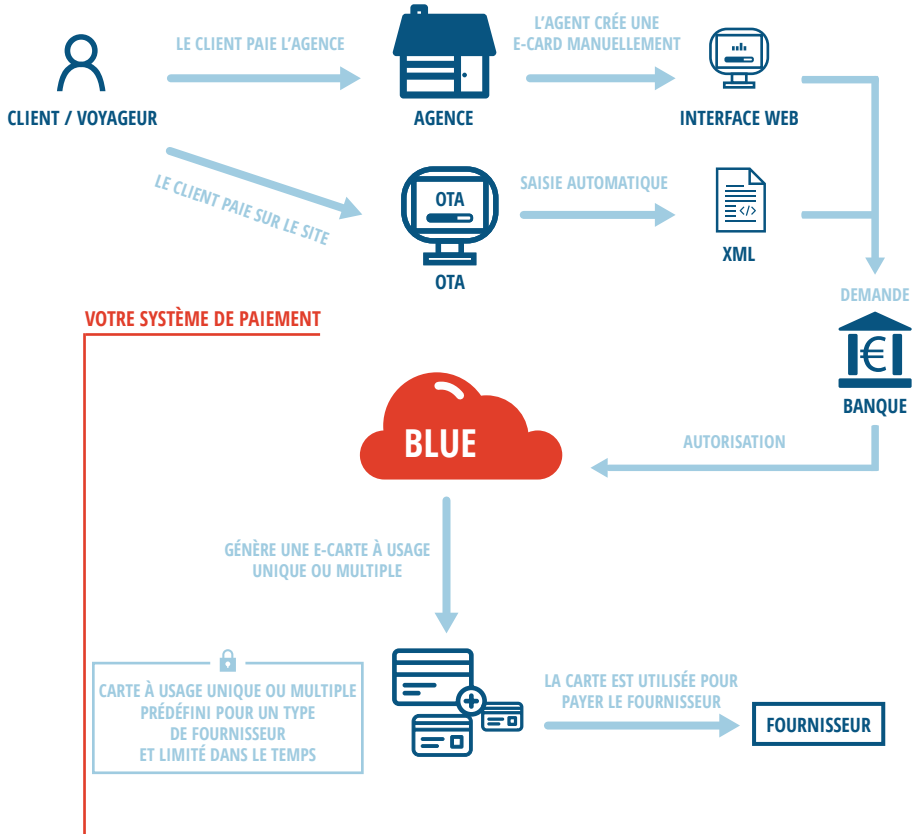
CLIENT / VOYAGEUR

LE CLIENT PAIE L'AGENCE

AGENCE

L'AGENT CRÉE UNE E-CARD MANUELLEMENT

INTERFACE WEB

LE CLIENT PAIE SUR LE SITE

OTA

OTA

SAISIE AUTOMATIQUE

XML

DEMANDE

€

BANQUE

VOTRE SYSTÈME DE PAIEMENT

BLUE

AUTORISATION

GÉNÈRE UNE E-CARTE À USAGE UNIQUE OU MULTIPLE

CARTE À USAGE UNIQUE OU MULTIPLE PRÉDÉFINI POUR UN TYPE DE FOURNISSEUR ET LIMITÉ DANS LE TEMPS

LA CARTE EST UTILISÉE POUR PAYER LE FOURNISSEUR

FOURNISSEUR